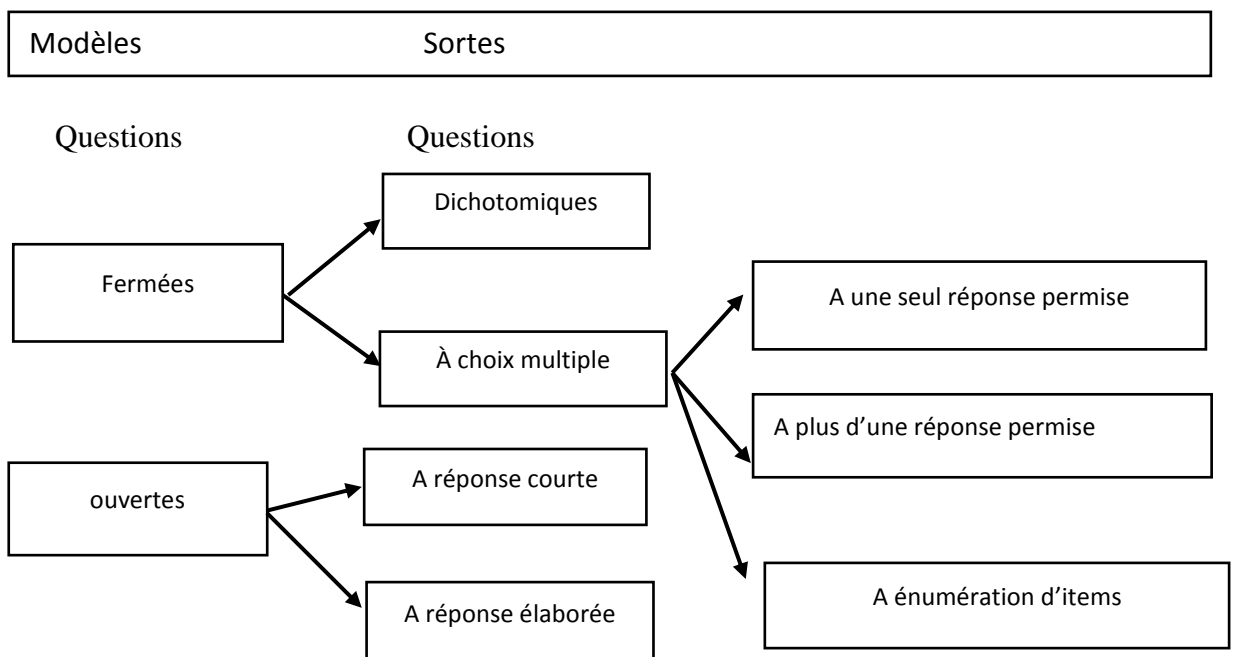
Modèles Sortes

Questions

Questions

Dichotomiques

Fermées

À choix multiple

A une seul réponse permise

A plus d’une réponse permise

A énumération d’items

ouvertes

A réponse courte

A réponse élaborée